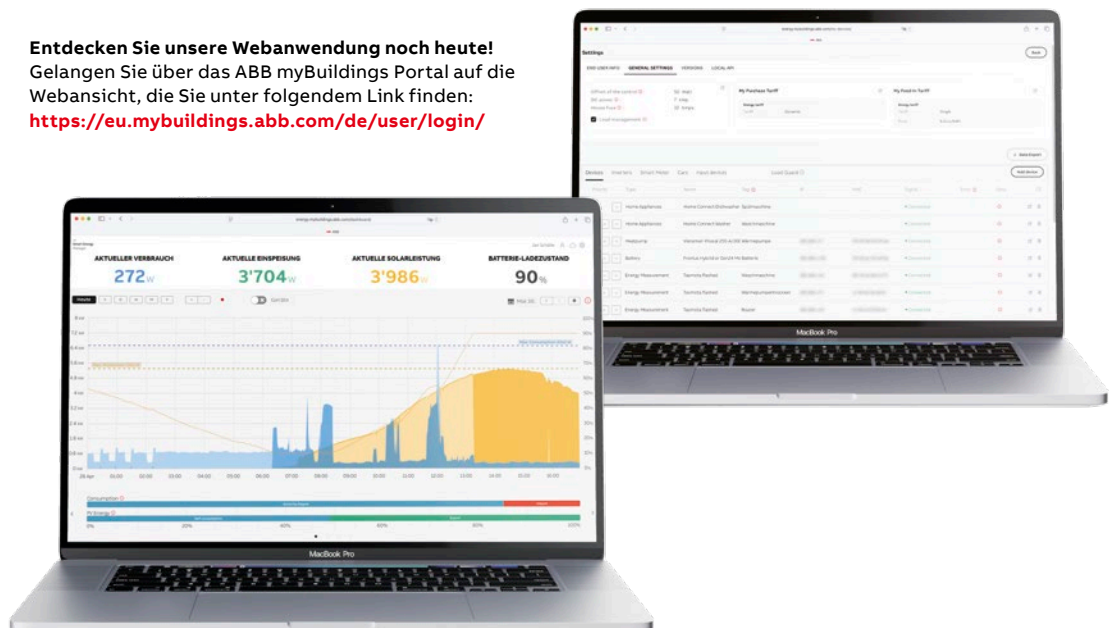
**Entdecken Sie unsere Webanwendung noch heute!**
Gelangen Sie über das ABB myBuildings Portal auf die Webansicht, die Sie unter folgendem Link finden:
**https://eu.mybuildings.abb.com/de/user/login/**

Settings

EMS USER INFO GENERAL SETTINGS VERSIONS LOCAL API

My Purchase Tariff

My Feed-In Tariff

Load management

Devices Inverters Smart Meter Cars Heat devices Load Guard

Home Appliances

Home Appliances

Wallbox

Battery

Energy Measurement

Energy Measurement

Energy Measurement

MacBook Pro

AKTUELLER VERBRAUCH
272 W

AKTUELLE EINSPEISUNG
3'704 W

AKTUELLE SOLARLEISTUNG
3'986 W

BATTERIE-LADEZUSTAND
90 %

Consumption

PV Energy

0% 20% 40% 60% 80% 100%

MacBook Pro